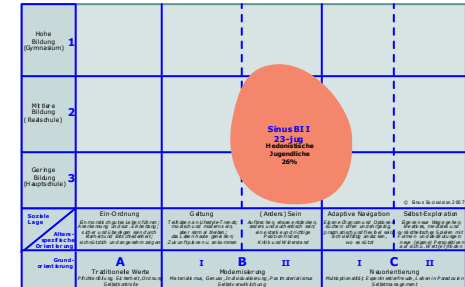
Hohe Bildung (Gymnasium) 1

Mittlere Bildung (Realschule) 2

Geringe Bildung (Hauptschule) 3

Sinus B II
23-jug
Hedonistische Jugendliche
26%

© Sinus Sociovision 2007

Soziale Lage

Altersspezifische Orientierung

Grundorientierung

Ein-Ordnung
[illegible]

Geltung
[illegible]

(Anders) Sein
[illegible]

Adaptive Navigation
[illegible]

Selbst-Exploration
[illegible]

A
Traditionelle Werte
Pflichterfüllung, Sicherheit, Ordnung, Selbstkontrolle

I B II
Modernisierung
Materialismus, Genuss, Individualisierung, Postmaterialismus, Selbstverwirklichung

I C II
Neuorientierung
Multioptionalität, Experimentierfreude, Leben in Paradoxien, Selbstmanagement